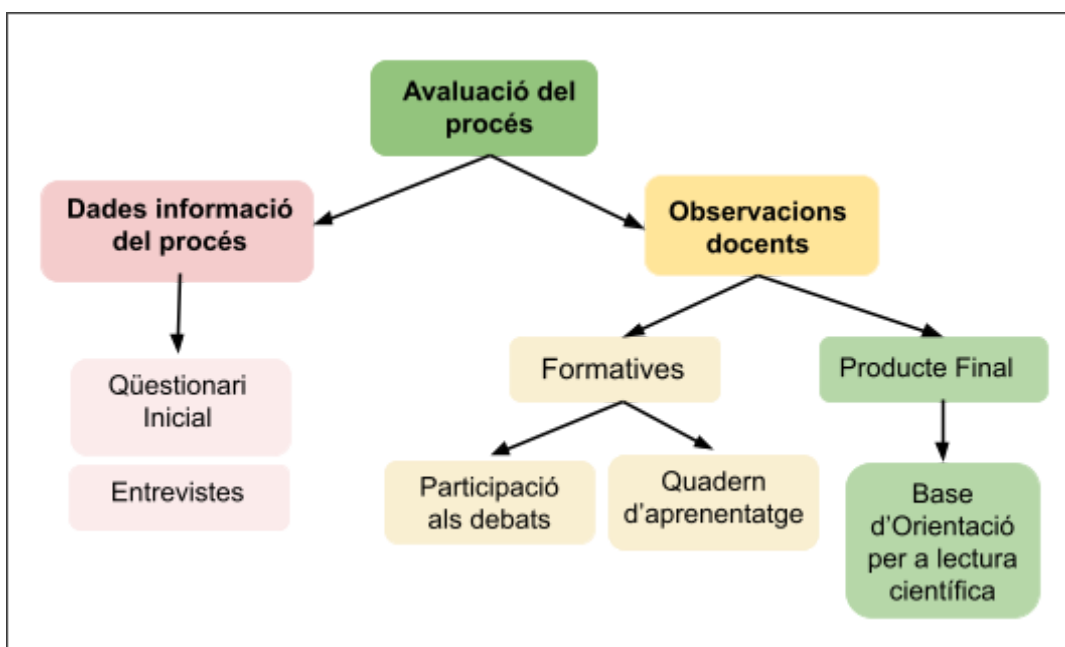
Avaluació del procés

Dades informació del procés

Observacions docents

Qüestionari Inicial

Entrevistes

Formatives

Producte Final

Participació als debats

Quadern d'aprenentatge

Base d'Orientació per a lectura científica